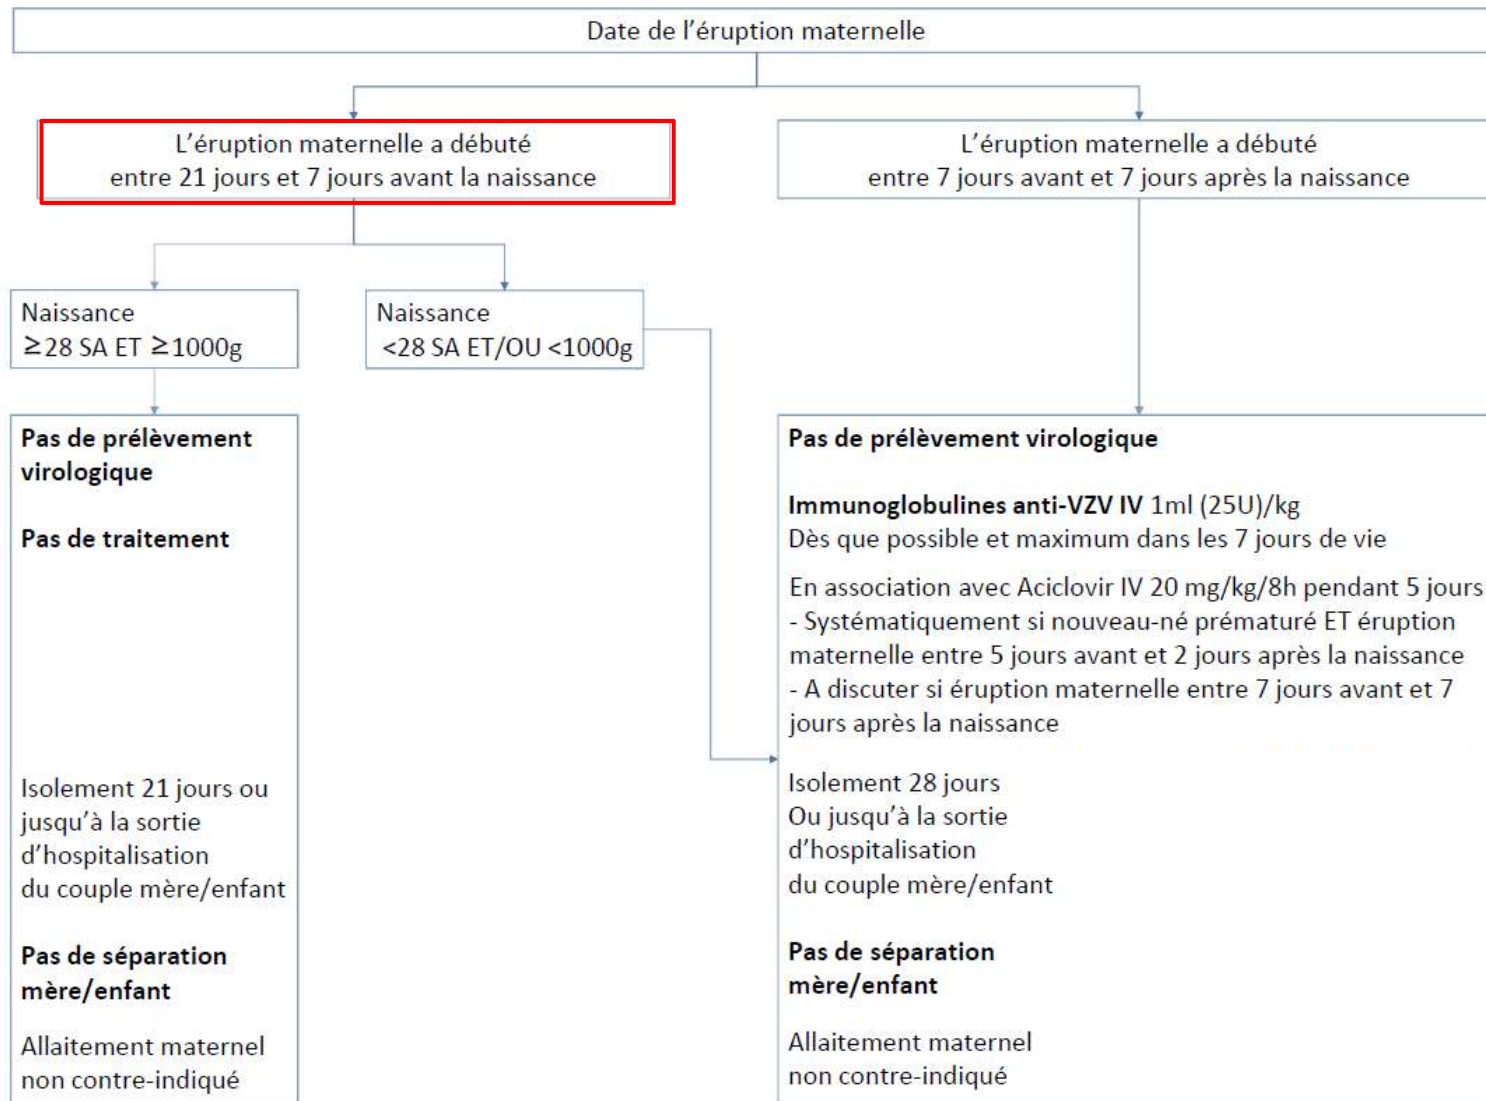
Date de l'éruption maternelle

L'éruption maternelle a débuté entre 21 jours et 7 jours avant la naissance

L'éruption maternelle a débuté entre 7 jours avant et 7 jours après la naissance

Naissance
$\geq$28 SA ET $\geq$1000g

Naissance
<28 SA ET/OU <1000g

**Pas de prélèvement virologique**

**Pas de traitement**

Isolement 21 jours ou jusqu'à la sortie d'hospitalisation du couple mère/enfant

**Pas de séparation mère/enfant**

Allaitement maternel non contre-indiqué

**Pas de prélèvement virologique**

**Immunoglobulines anti-VZV IV** 1ml (25U)/kg
Dès que possible et maximum dans les 7 jours de vie

En association avec Aciclovir IV 20 mg/kg/8h pendant 5 jours
- Systématiquement si nouveau-né prématuré ET éruption maternelle entre 5 jours avant et 2 jours après la naissance
- A discuter si éruption maternelle entre 7 jours avant et 7 jours après la naissance

Isolement 28 jours
Ou jusqu'à la sortie d'hospitalisation du couple mère/enfant

**Pas de séparation mère/enfant**

Allaitement maternel non contre-indiqué